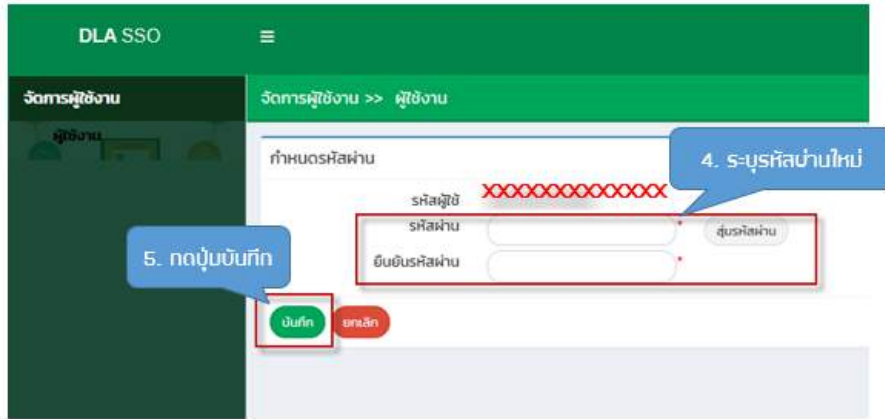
DLA SSO

≡

จัดการผู้ใช้งาน

ผู้ใช้งาน

จัดการผู้ใช้งาน >> ผู้ใช้งาน

กำหนดรหัสผ่าน

4. ระบุรหัสผ่านใหม่

รหัสผู้ใช้ XXXXXXXXXXXXX

รหัสผ่าน *

สุ่มรหัสผ่าน

5. กดปุ่มบันทึก

ยืนยันรหัสผ่าน *

บันทึก

ยกเลิก